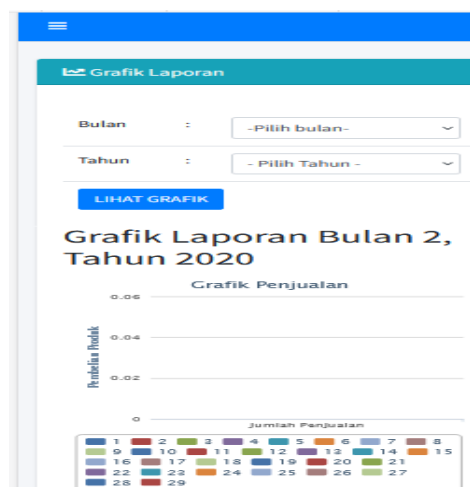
Grafik Laporan

Bulan :
-Pilih bulan-

Tahun :
- Pilih Tahun -

LIHAT GRAFIK

Grafik Laporan Bulan 2, Tahun 2020

Grafik Penjualan

0.06
0.04
0.02
0

Pembelian Produk

Jumlah Penjualan

1 2 3 4 5 6 7 8 9 10 11 12 13 14 15 16 17 18 19 20 21 22 23 24 25 26 27 28 29